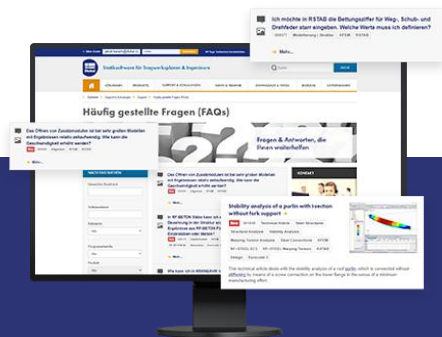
Ich möchte in RSTAB die Bettungsziffer für Weg-, Schub- und Drehfeder start eingeben. Welche Werte muss ich definieren?

Mehr...

Statiksoftware für Tragwerksplaner & Ingenieure

Häufig gestellte Fragen (FAQs)

Das Öffnen von Zusatzmodulen ist bei sehr großen Modellen mit Ergebnissen relativ zeitaufwendig. Wie kann die Geschwindigkeit erhöht werden?

Mehr...

Fragen & Antworten, die Ihnen weiterhelfen

Das Öffnen von Zusatzmodulen ist bei sehr großen Modellen mit Ergebnissen relativ zeitaufwendig. Wie kann die Geschwindigkeit erhöht werden?

Mehr...

KONTAKT

Stability analysis of a purlin with traction without fork support

Structural Analysis

Design

The technical article deals with the stability analysis of a roof purlin which is connected without